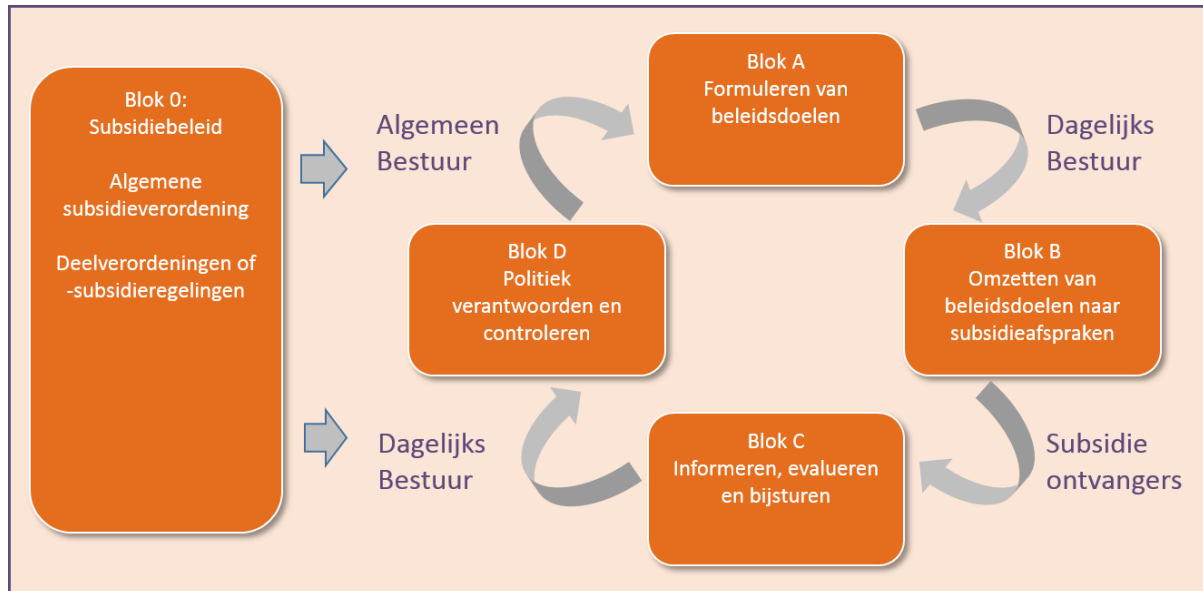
Blok 0:
Subsidiebeleid

Algemene subsidieverordening

Deelverordeningen of -subsidieregelingen

Algemeen Bestuur

Blok A
Formuleren van beleidsdoelen

Dagelijks Bestuur

Blok B
Omzetten van beleidsdoelen naar subsidieafspraken

Subsidie ontvangers

Blok C
Informeren, evalueren en bijsturen

Dagelijks Bestuur

Blok D
Politiek verantwoorden en controleren